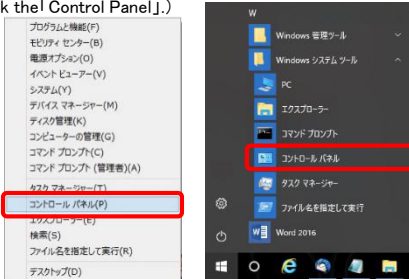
k the「Control Panel」.)

プログラムと機能(F)
モビリティ センター(B)
電源オプション(O)
イベント ビューアー(V)
システム(Y)
デバイス マネージャー(M)
ディスク管理(K)
コンピューターの管理(G)
コマンド プロンプト(C)
コマンド プロンプト (管理者)(A)
タスク マネージャー(T)
コントロール パネル(P)
エクスプローラー(E)
検索(S)
ファイル名を指定して実行(R)
デスクトップ(D)

W
Windows 管理ツール
Windows システム ツール
PC
エクスプローラー
コマンド プロンプト
コントロール パネル
タスク マネージャー
ファイル名を指定して実行
Word 2016